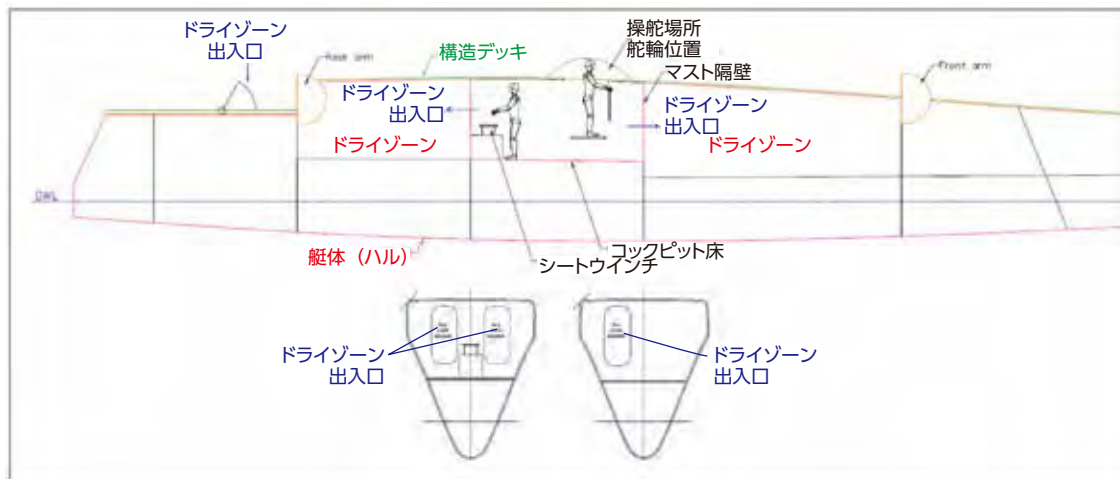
ドライゾーン
出入口

構造デッキ

操舵場所
舵輪位置

マスト隔壁

Rear arm

Front arm

ドライゾーン
出入口

ドライゾーン
出入口

ドライゾーン

ドライゾーン

DWL

艇体（ハル）

コックピット床

シートウインチ

ドライゾーン
出入口

ドライゾーン
出入口